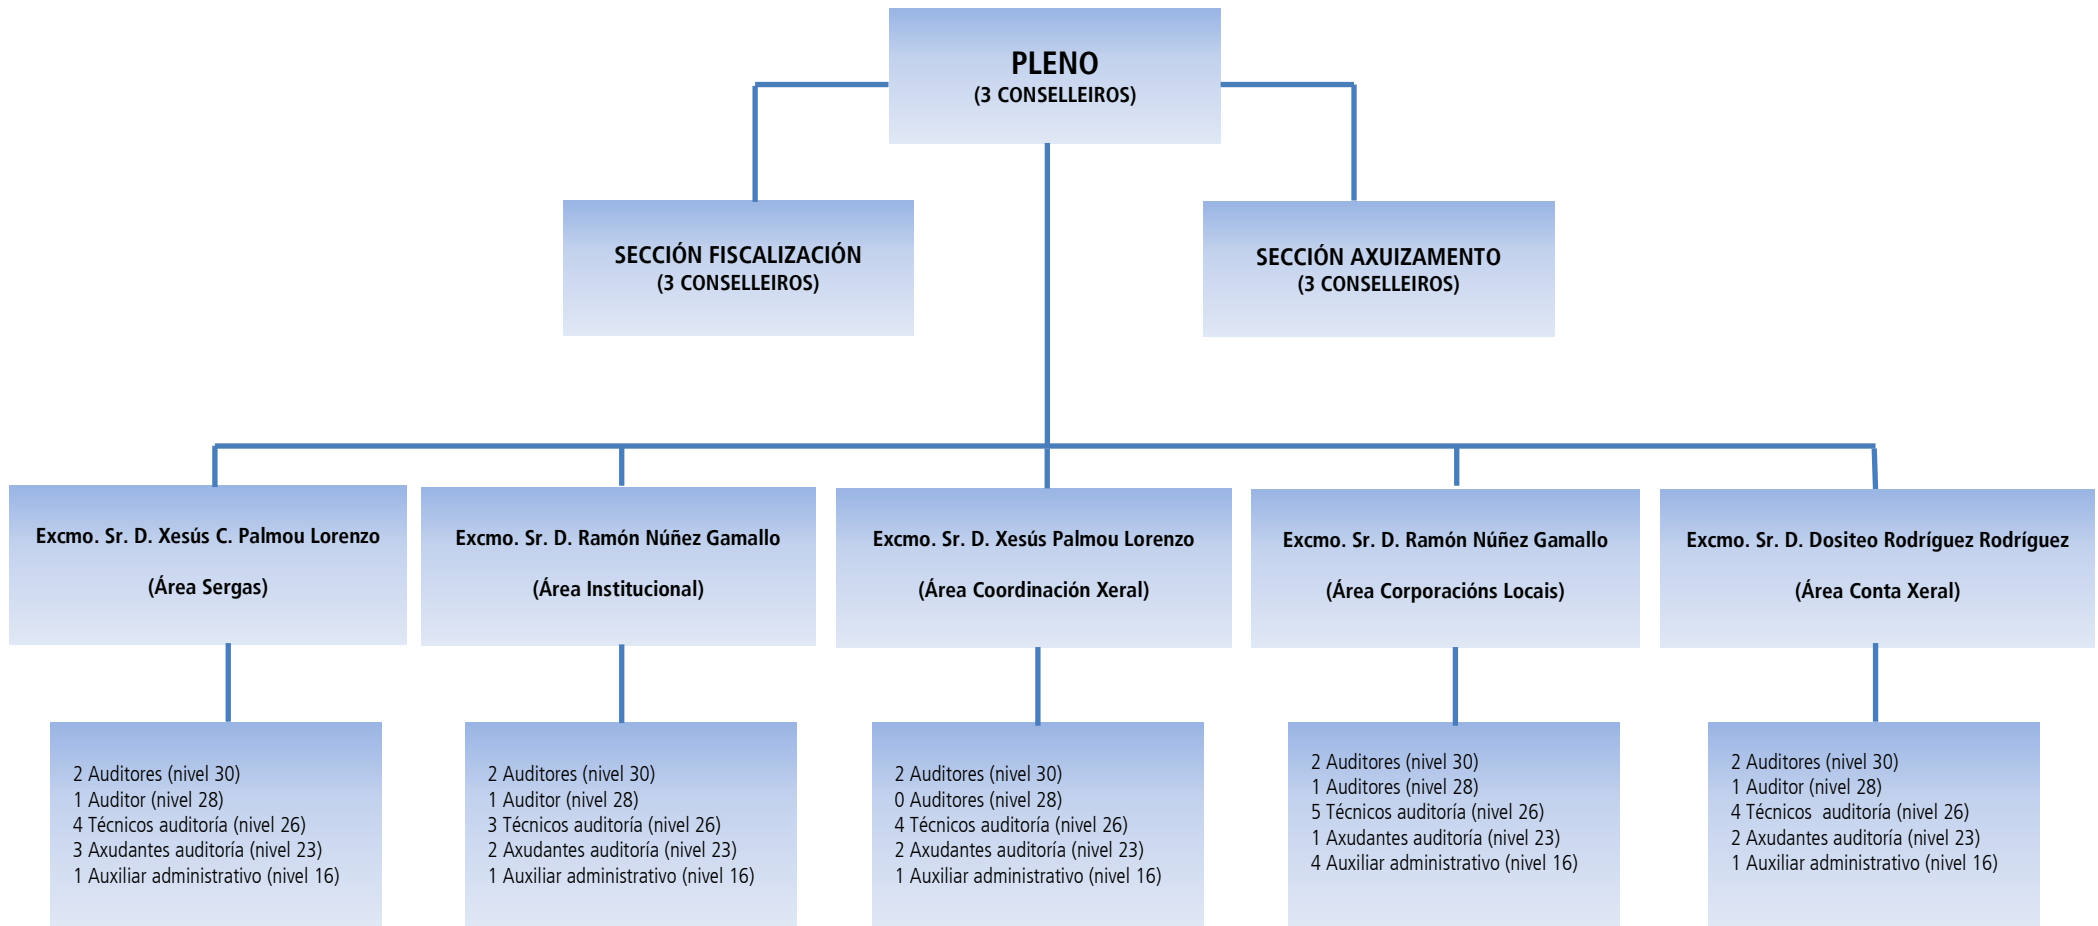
PLENO
(3 CONSELLEIROS)

SECCIÓN FISCALIZACIÓN
(3 CONSELLEIROS)

SECCIÓN AXUIZAMENTO
(3 CONSELLEIROS)

Excmo. Sr. D. Xesús C. Palmou Lorenzo

(Área Sergas)

Excmo. Sr. D. Ramón Núñez Gamallo

(Área Institucional)

Excmo. Sr. D. Xesús Palmou Lorenzo

(Área Coordinación Xeral)

Excmo. Sr. D. Ramón Núñez Gamallo

(Área Corporacións Locais)

Excmo. Sr. D. Dositeo Rodríguez Rodríguez

(Área Conta Xeral)

2 Auditores (nivel 30)
1 Auditor (nivel 28)
4 Técnicos auditoría (nivel 26)
3 Axudantes auditoría (nivel 23)
1 Auxiliar administrativo (nivel 16)

2 Auditores (nivel 30)
1 Auditor (nivel 28)
3 Técnicos auditoría (nivel 26)
2 Axudantes auditoría (nivel 23)
1 Auxiliar administrativo (nivel 16)

2 Auditores (nivel 30)
0 Auditores (nivel 28)
4 Técnicos auditoría (nivel 26)
2 Axudantes auditoría (nivel 23)
1 Auxiliar administrativo (nivel 16)

2 Auditores (nivel 30)
1 Auditores (nivel 28)
5 Técnicos auditoría (nivel 26)
1 Axudantes auditoría (nivel 23)
4 Auxiliar administrativo (nivel 16)

2 Auditores (nivel 30)
1 Auditor (nivel 28)
4 Técnicos auditoría (nivel 26)
2 Axudantes auditoría (nivel 23)
1 Auxiliar administrativo (nivel 16)